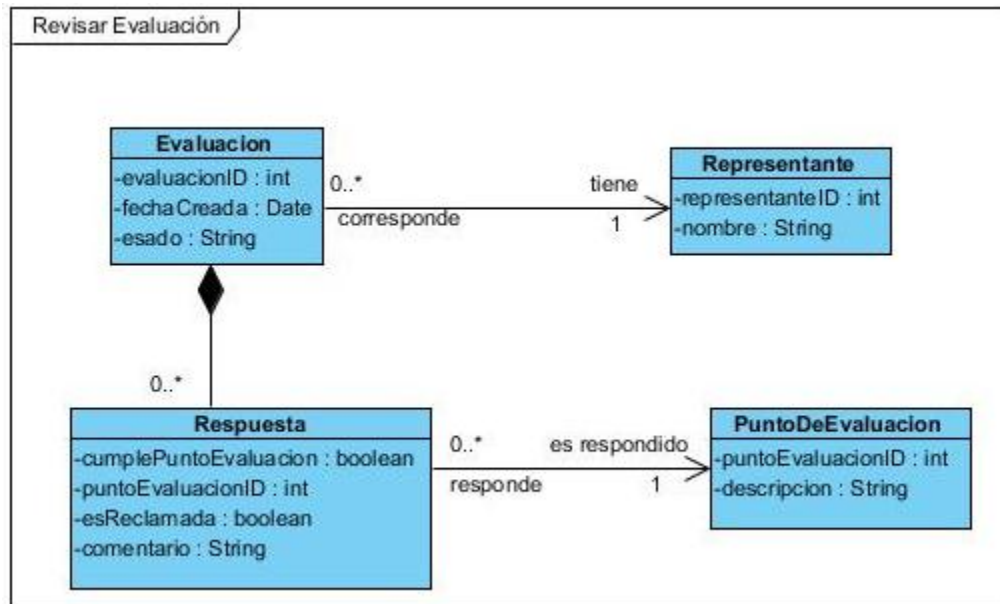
Revisar Evaluación

Evaluacion
-evaluacionID : int
-fechaCreada : Date
-esado : String

0..*
corresponde
tiene
1

Representante
-representanteID : int
-nombre : String

0..*

Respuesta
-cumplePuntoEvaluacion : boolean
-puntoEvaluacionID : int
-esReclamada : boolean
-comentario : String

0..*
responde
es respondido
1

PuntoDeEvaluacion
-puntoEvaluacionID : int
-descripcion : String